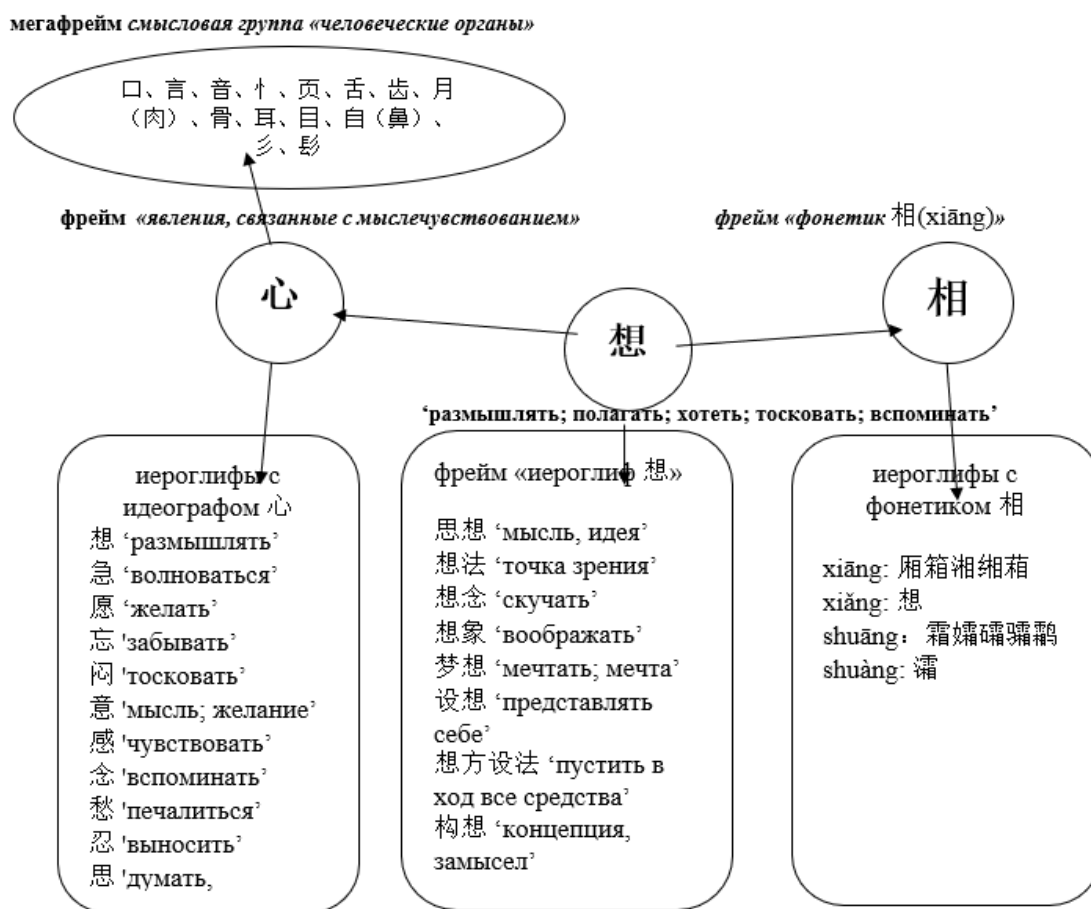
мегафрейм *смысловая группа «человеческие органы»*

口、言、音、忄、页、舌、齿、月（肉）、骨、耳、目、自（鼻）、彡、髟

фрейм *«явления, связанные с мыслечувствованием»*

*фрейм «фонетик* 相(xiāng)*»*

心

想

相

'размышлять; полагать; хотеть; тосковать; вспоминать'

иероглифы с идеографом 心
想 'размышлять'
急 'волноваться'
愿 'желать'
忘 'забывать'
闷 'тосковать'
意 'мысль; желание'
感 'чувствовать'
念 'вспоминать'
愁 'печалиться'
忍 'выносить'
思 'думать,

фрейм «иероглиф 想»
思想 'мысль, идея'
想法 'точка зрения'
想念 'скучать'
想象 'воображать'
梦想 'мечтать; мечта'
设想 'представлять себе'
想方设法 'пустить в ход все средства'
构想 'концепция, замысел'

иероглифы с фонетиком 相
xiāng: 厢箱湘缃葙
xiǎng: 想
shuāng: 霜孀礵骦鹴
shuàng: 灀